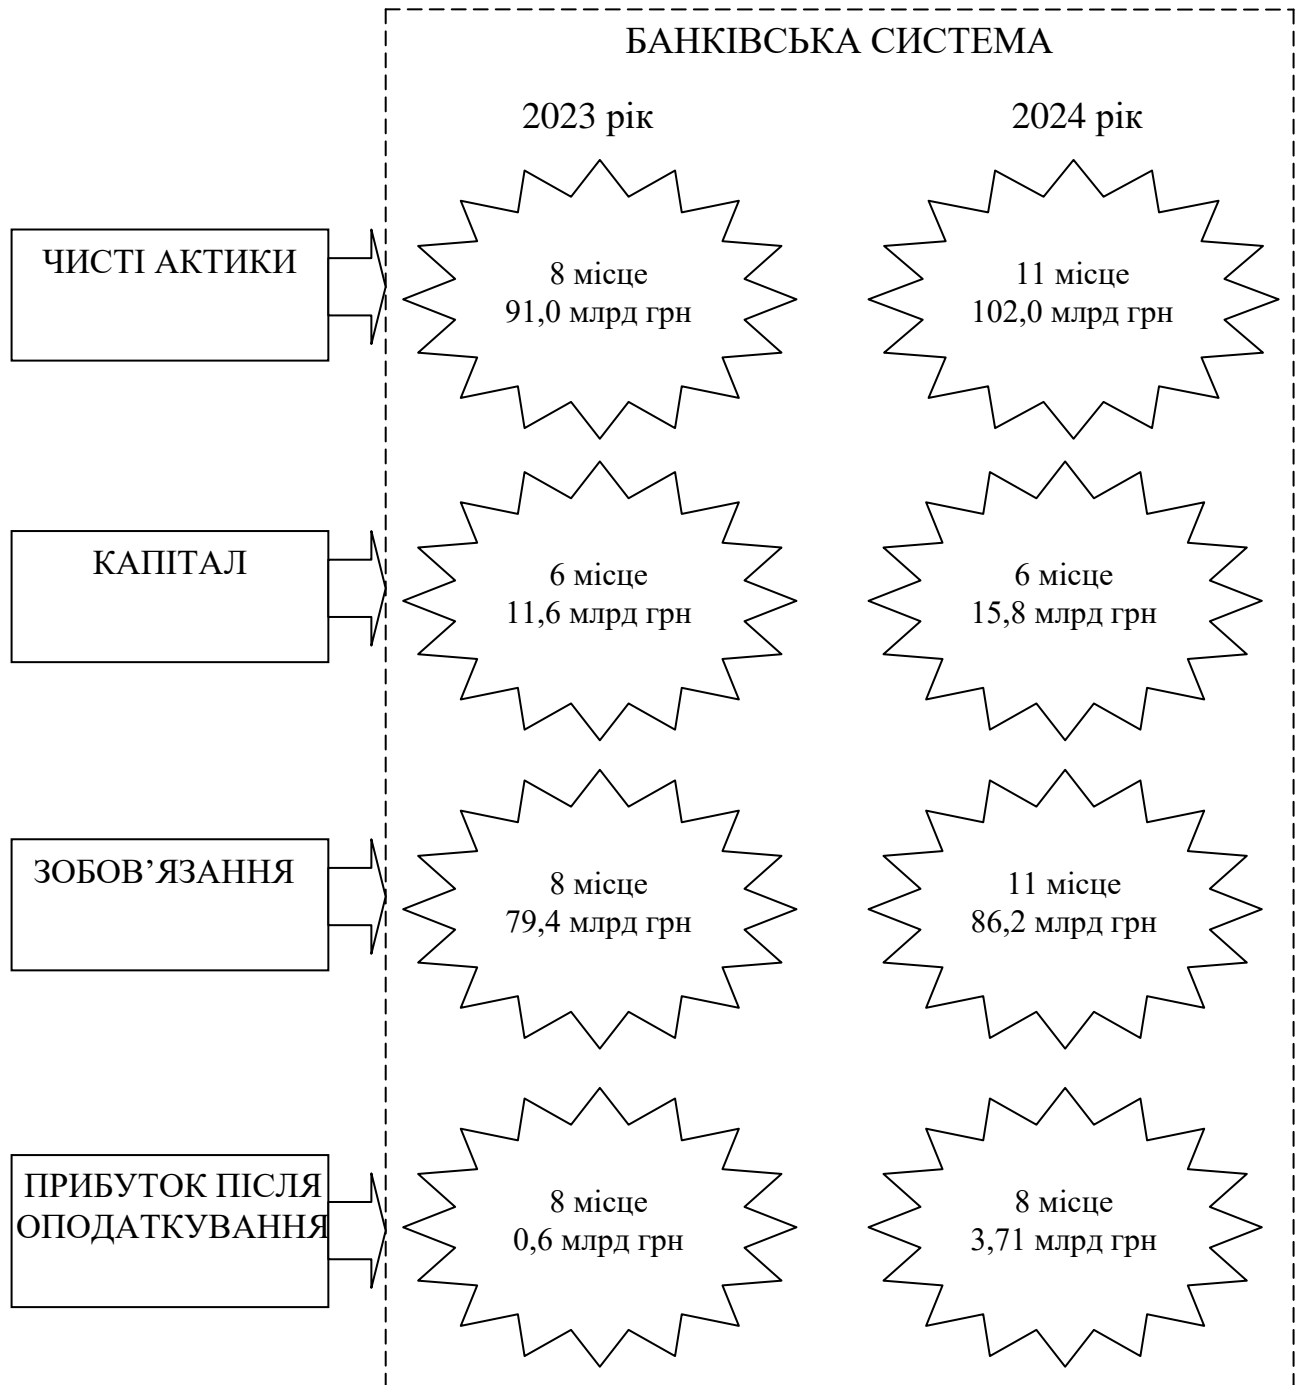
БАНКІВСЬКА СИСТЕМА

2023 рік

2024 рік

ЧИСТІ АКТИКИ

8 місце
91,0 млрд грн

11 місце
102,0 млрд грн

КАПІТАЛ

6 місце
11,6 млрд грн

6 місце
15,8 млрд грн

ЗОБОВ'ЯЗАННЯ

8 місце
79,4 млрд грн

11 місце
86,2 млрд грн

ПРИБУТОК ПІСЛЯ ОПОДАТКУВАННЯ

8 місце
0,6 млрд грн

8 місце
3,71 млрд грн